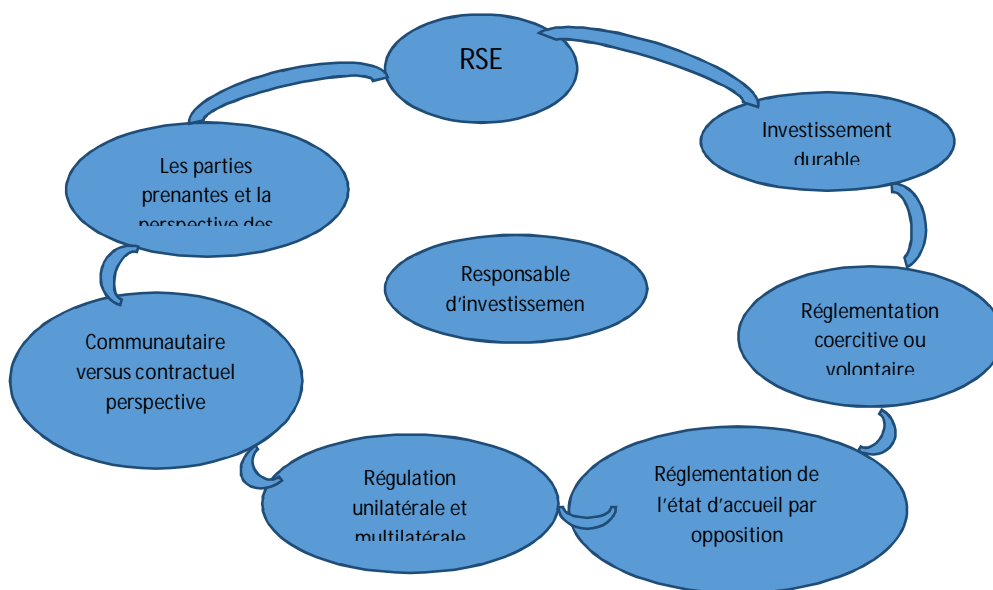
RSE

Investissement durable

Réglementation coercitive ou volontaire

Réglementation de l'état d'accueil par opposition

Régulation unilatérale et multilatérale

Communautaire versus contractuel perspective

Les parties prenantes et la perspective des

Responsable d'investissemen